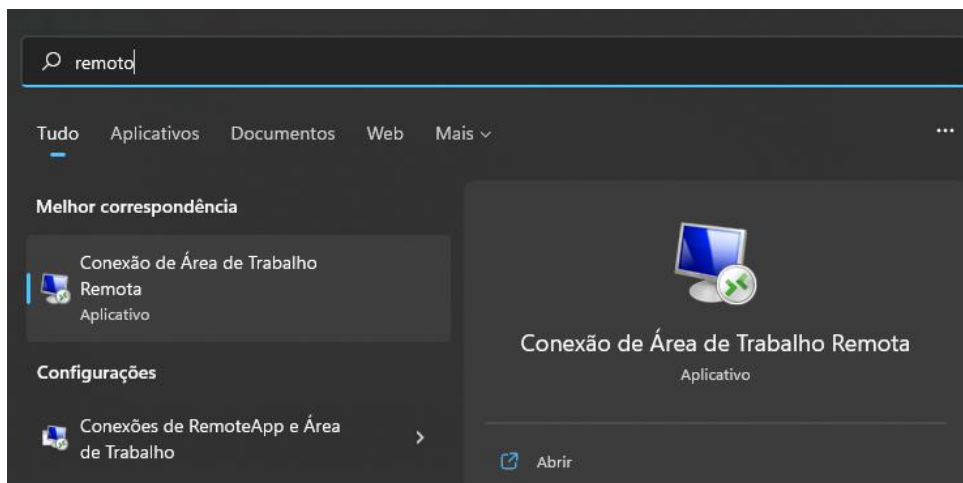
remoto

Tudo Aplicativos Documentos Web Mais ⌄ ...

Melhor correspondência

Conexão de Área de Trabalho Remota
Aplicativo

Configurações

Conexões de RemoteApp e Área de Trabalho >

Conexão de Área de Trabalho Remota
Aplicativo

Abrir